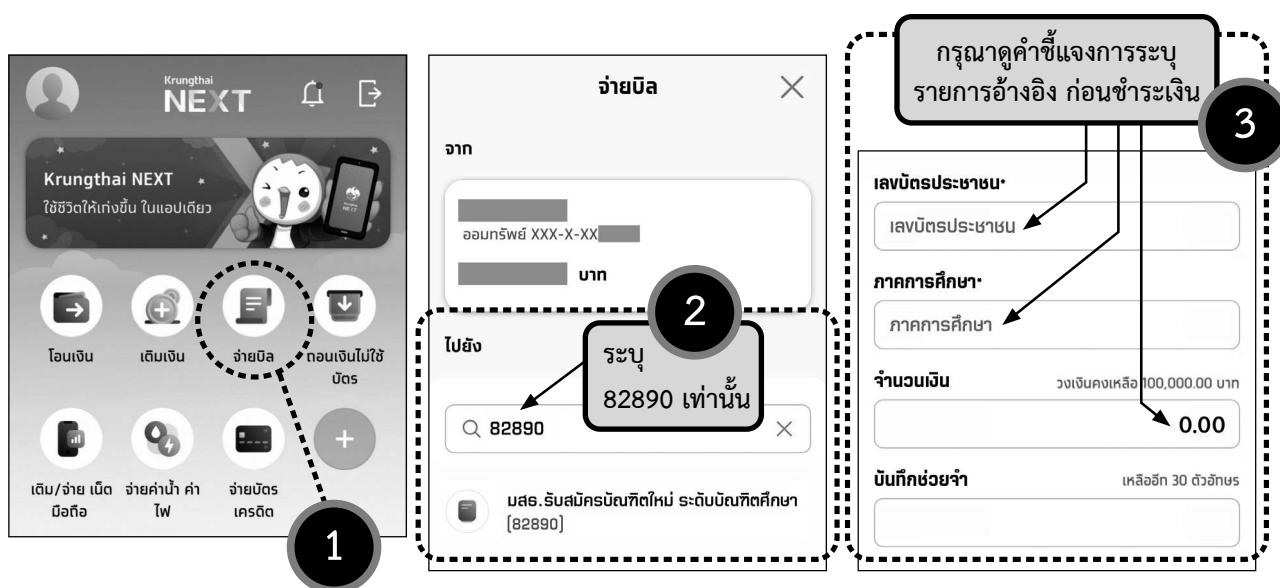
Krungthai NEXT

Krungthai NEXT
ใช้ชีวิตให้เก่งขึ้น ในแอปเดียว

โอนเงิน
เติมเงิน
จ่ายบิล
ถอนเงินไม่ใช้บัตร
เติม/จ่าย เน็ตมือถือ
จ่ายค่าน้ำ ค่าไฟ
จ่ายบัตรเครดิต

1

จ่ายบิล

จาก

ออมทรัพย์ XXX-X-XX

บาท

2

ไปยัง

ระบุ
82890 เท่านั้น

82890

มสธ.รับสมัครบัณฑิตใหม่ ระดับบัณฑิตศึกษา [82890]

กรุณาดูคำชี้แจงการระบุรายการอ้างอิง ก่อนชำระเงิน

3

เลขบัตรประชาชน*
เลขบัตรประชาชน

ภาคการศึกษา*
ภาคการศึกษา

จำนวนเงิน
วงเงินคงเหลือ 100,000.00 บาท
0.00

บันทึกช่วยจำ
เหลืออีก 30 ตัวอักษร